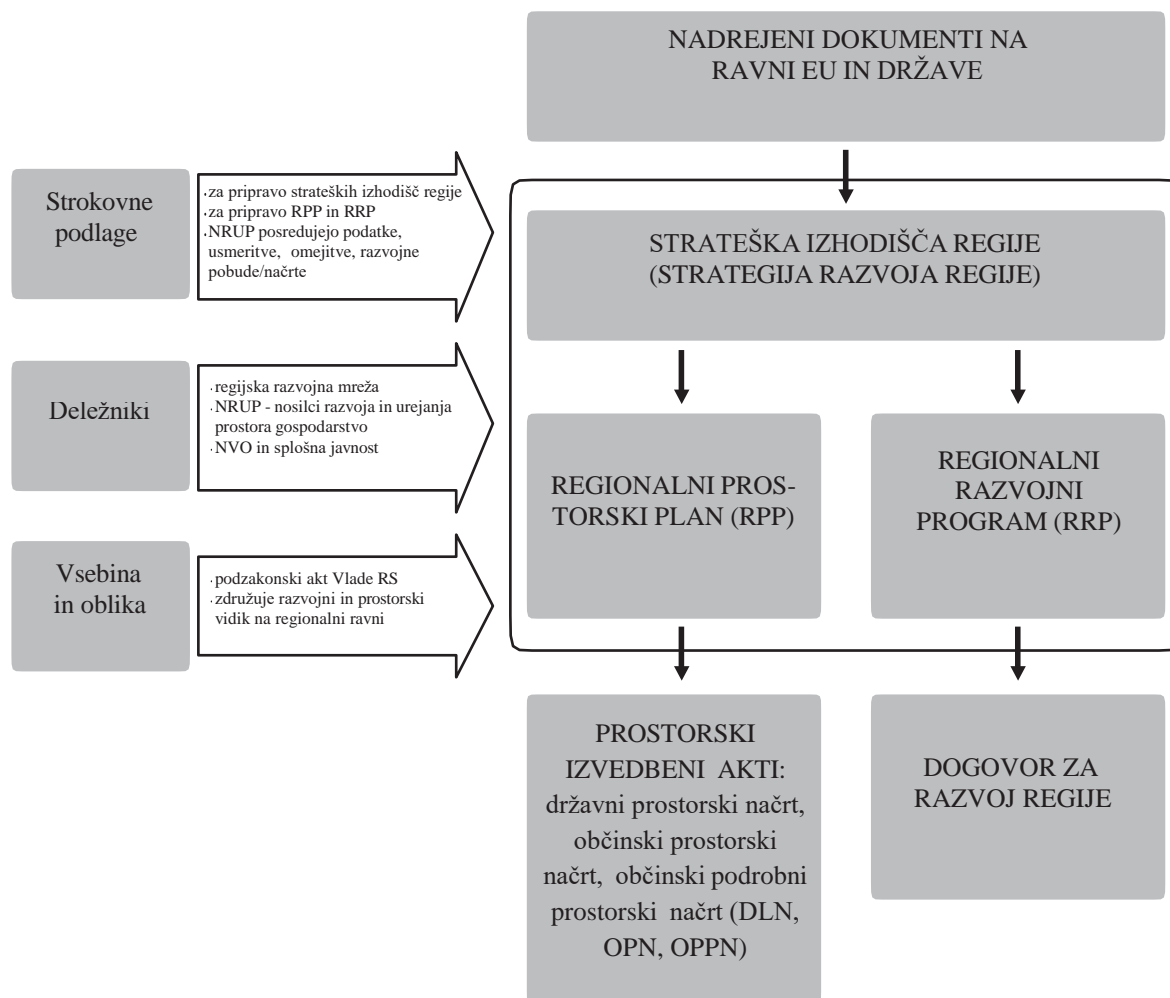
NADREJENI DOKUMENTI NA RAVNI EU IN DRŽAVE

Strokovne podlage

·za pripravo strateških izhodišč regije
·za pripravo RPP in RRP
·NRUP posredujejo podatke, usmeritve, omejitve, razvojne pobude/načrte

STRATEŠKA IZHODIŠČA REGIJE (STRATEGIJA RAZVOJA REGIJE)

Deležniki

·regijska razvojna mreža
·NRUP - nosilci razvoja in urejanja prostora gospodarstvo
·NVO in splošna javnost

REGIONALNI PROSTORSKI PLAN (RPP)

REGIONALNI RAZVOJNI PROGRAM (RRP)

Vsebina in oblika

·podzakonski akt Vlade RS
·združuje razvojni in prostorski vidik na regionalni ravni

PROSTORSKI IZVEDBENI AKTI: državni prostorski načrt, občinski prostorski načrt, občinski podrobni prostorski načrt (DLN, OPN, OPPN)

DOGOVOR ZA RAZVOJ REGIJE